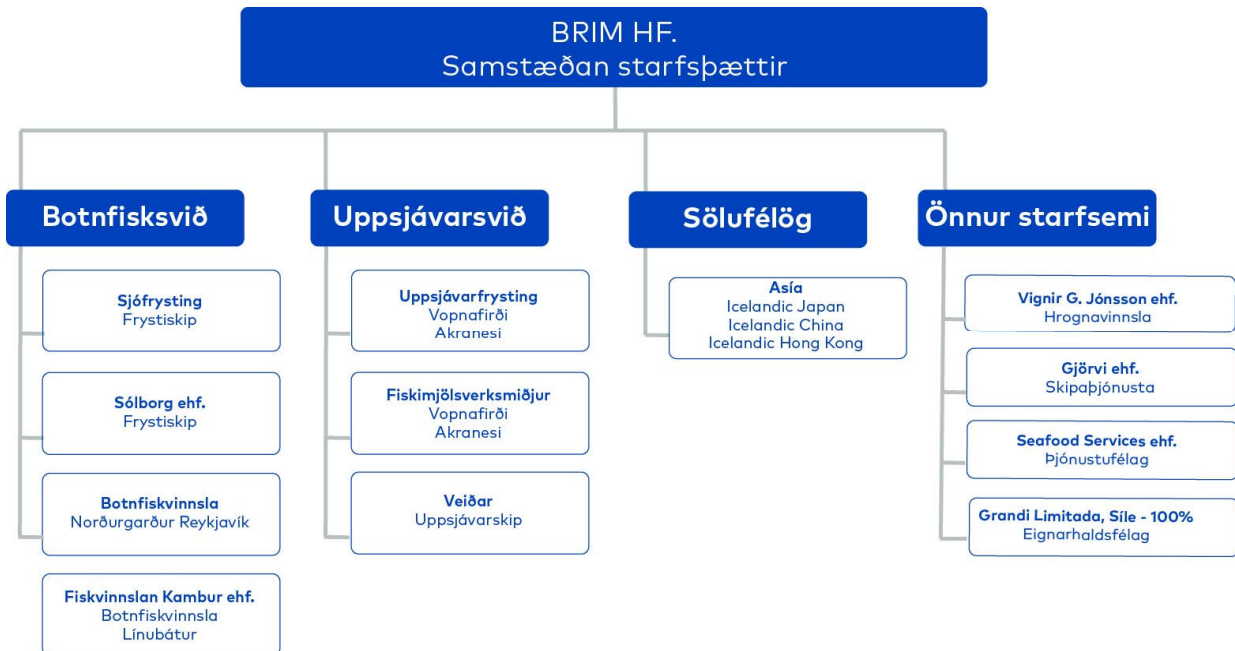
BRIM HF.
Samstæðan starfsþættir

Botnfisksvið

Sjófrysting
Frystiskip

Sólborg ehf.
Frystiskip

Botnfiskvinnsla
Norðurgarður Reykjavík

Fiskvinnslan Kambur ehf.
Botnfiskvinnsla
Línubátur

Uppsjávarsvið

Uppsjávarfrysting
Vopnafirði
Akranesi

Fiskimjölsverksmiðjur
Vopnafirði
Akranesi

Veiðar
Uppsjávarskip

Sölufélög

Asía
Icelandic Japan
Icelandic China
Icelandic Hong Kong

Önnur starfsemi

Vignir G. Jónsson ehf.
Hrognavinnsla

Gjörvi ehf.
Skipaþjónusta

Seafood Services ehf.
Þjónustufélag

Grandi Limitada, Síle - 100%
Eignarhaldsfélag